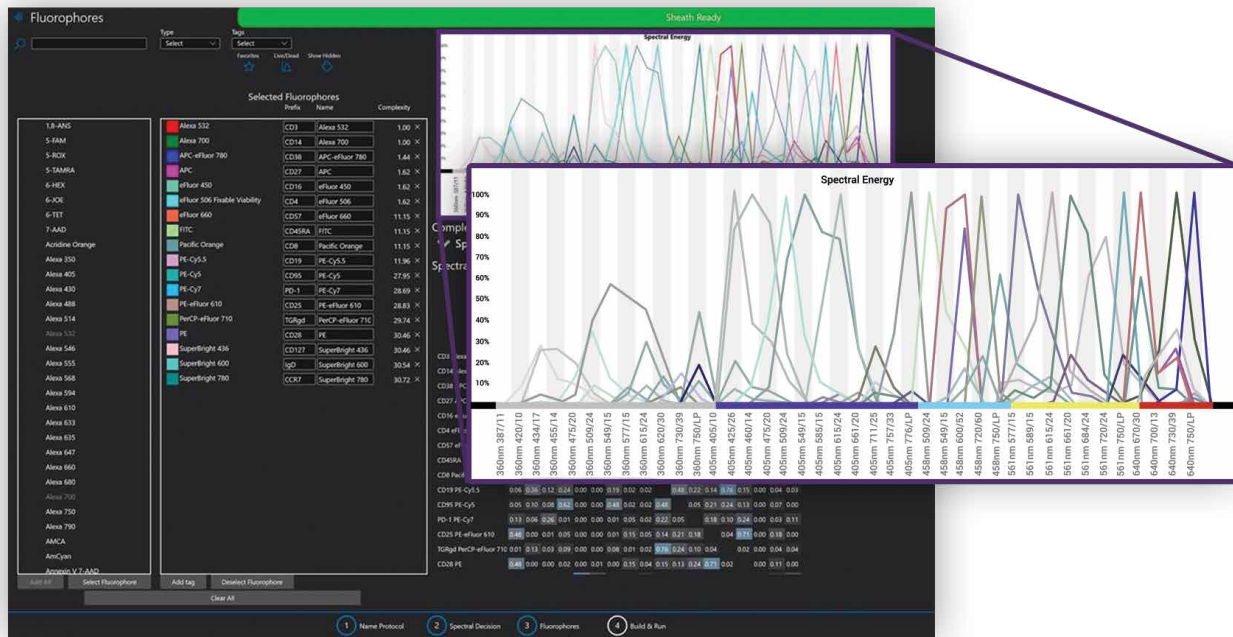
Fluorophores

Sheath Ready

Type
Select

Tags
Select

Favorites Live/Dead Show Hidden

Selected Fluorophores
Prefix Name Complexity

1,8-ANS
5-FAM
5-ROX
5-TAMRA
6-HEX
6-JOE
6-TET
7-AAD
Acridine Orange
Alexa 350
Alexa 405
Alexa 430
Alexa 488
Alexa 514
Alexa 532
Alexa 546
Alexa 555
Alexa 568
Alexa 594
Alexa 610
Alexa 633
Alexa 635
Alexa 647
Alexa 660
Alexa 680
Alexa 700
Alexa 750
Alexa 790
AMCA
AmCyan
Annexin V 7-AAD

| Fluorophore | Prefix | Name | Complexity |
|---|---|---|---|
| Alexa 532 | CD3 | Alexa 532 | 1.00 |
| Alexa 700 | CD14 | Alexa 700 | 1.00 |
| APC-eFluor 780 | CD38 | APC-eFluor 780 | 1.44 |
| APC | CD27 | APC | 1.62 |
| eFluor 450 | CD16 | eFluor 450 | 1.62 |
| eFluor 506 Fixable Viability | CD4 | eFluor 506 | 1.62 |
| eFluor 660 | CD57 | eFluor 660 | 11.15 |
| FITC | CD45RA | FITC | 11.15 |
| Pacific Orange | CD8 | Pacific Orange | 11.15 |
| PE-Cy5.5 | CD19 | PE-Cy5.5 | 11.96 |
| PE-Cy5 | CD95 | PE-Cy5 | 27.95 |
| PE-Cy7 | PD-1 | PE-Cy7 | 28.69 |
| PE-eFluor 610 | CD25 | PE-eFluor 610 | 28.83 |
| PerCP-eFluor 710 | TGRgd | PerCP-eFluor 710 | 29.74 |
| PE | CD28 | PE | 30.46 |
| SuperBright 436 | CD127 | SuperBright 436 | 30.46 |
| SuperBright 600 | IgD | SuperBright 600 | 30.54 |
| SuperBright 780 | CCR7 | SuperBright 780 | 30.72 |

Add All Select Fluorophore Add tag Deselect Fluorophore
Clear All

Spectral Energy

Compl
Sp
Spectra

CD3 Alexa
CD14
CD38
CD27
CD16
CD4 eF
CD57 ef
CD45RA
CD8 Paci
CD19 PE-Cy5.5 0.06 0.26 0.12 0.24 0.00 0.00 0.19 0.02 0.02 0.48 0.22 0.14 0.76 0.15 0.00 0.04 0.03
CD95 PE-Cy5 0.05 0.10 0.08 0.62 0.00 0.00 0.48 0.02 0.02 0.48 0.05 0.21 0.24 0.13 0.00 0.07 0.00
PD-1 PE-Cy7 0.13 0.06 0.26 0.01 0.00 0.00 0.01 0.05 0.02 0.22 0.05 0.18 0.10 0.24 0.00 0.03 0.11
CD25 PE-eFluor 610 0.46 0.00 0.01 0.05 0.00 0.00 0.01 0.15 0.05 0.14 0.21 0.18 0.04 0.71 0.00 0.18 0.00
TGRgd PerCP-eFluor 710 0.01 0.13 0.03 0.09 0.00 0.00 0.08 0.01 0.02 0.76 0.24 0.10 0.04 0.02 0.00 0.04 0.04
CD28 PE 0.46 0.00 0.00 0.02 0.00 0.01 0.00 0.15 0.04 0.15 0.13 0.24 0.71 0.02 0.00 0.11 0.00

Spectral Energy
100%
90%
80%
70%
60%
50%
40%
30%
20%
10%

360nm 387/11
360nm 420/10
360nm 434/17
360nm 455/14
360nm 475/20
360nm 509/24
360nm 549/15
360nm 577/15
360nm 615/24
360nm 620/30
360nm 730/39
360nm 750/LP
405nm 405/10
405nm 425/26
405nm 460/14
405nm 475/20
405nm 509/24
405nm 549/15
405nm 585/15
405nm 615/24
405nm 661/20
405nm 711/25
405nm 757/33
405nm 776/LP
458nm 509/24
458nm 549/15
458nm 600/52
458nm 720/60
458nm 750/LP
561nm 577/15
561nm 589/15
561nm 615/24
561nm 661/20
561nm 684/24
561nm 720/24
561nm 750/LP
640nm 670/30
640nm 700/13
640nm 730/39
640nm 750/LP

1 Name Protocol
2 Spectral Decision
3 Fluorophores
4 Build & Run